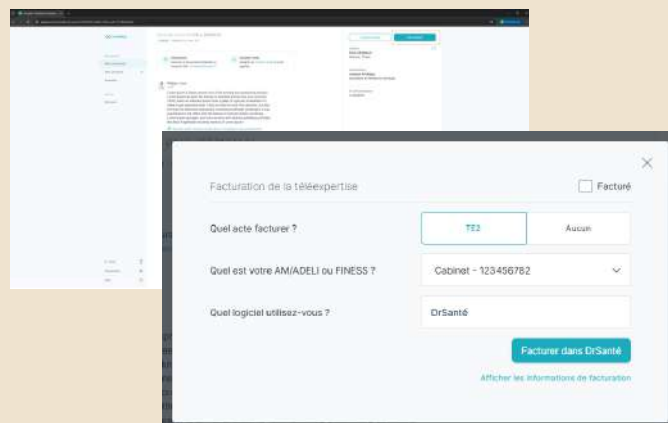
Facturation de la téléexpertise

Facturé

Quel acte facturer ?

TE2

Aucun

Quel est votre AM/ADELI ou FINESS ?

Cabinet - 123456782

Quel logiciel utilisez-vous ?

DrSanté

Facturer dans DrSanté

Afficher les informations de facturation